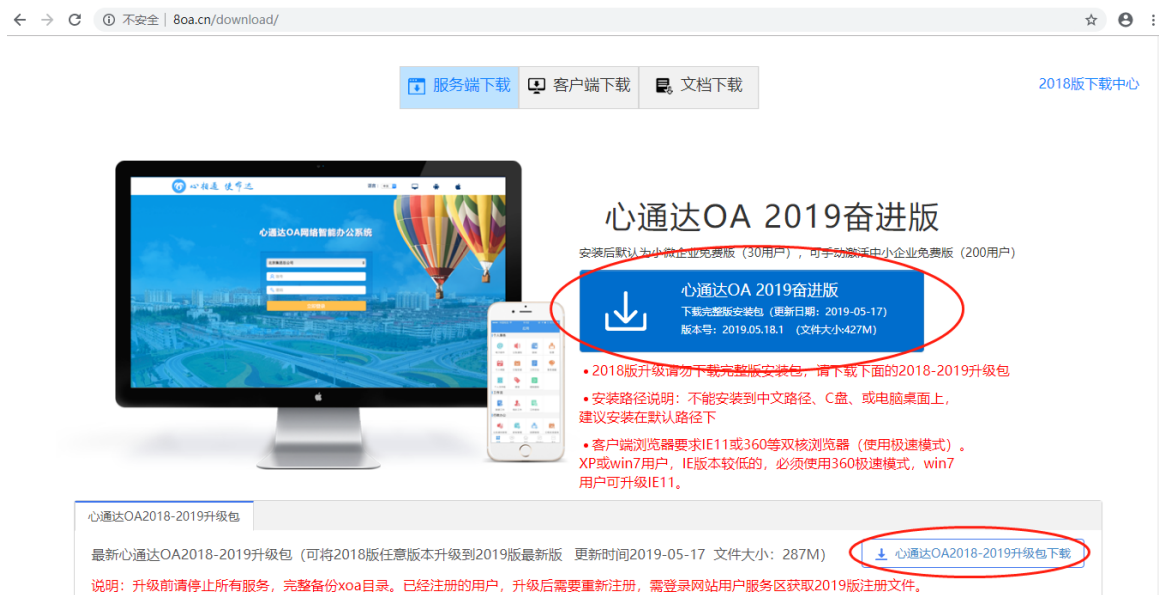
不安全 | 8oa.cn/download/

服务端下载 客户端下载 文档下载

2018版下载中心

心通达OA网络智能办公系统

心通达OA 2019奋进版

安装后默认为小微企业免费版（30用户），可手动激活中小企业免费版（200用户）

心通达OA 2019奋进版
下载完整版安装包（更新日期：2019-05-17）
版本号：2019.05.18.1 （文件大小:427M）

• 2018版升级请勿下载完整版安装包，请下载下面的2018-2019升级包

• 安装路径说明：不能安装到中文路径、C盘、或电脑桌面上，建议安装在默认路径下

• 客户端浏览器要求IE11或360等双核浏览器（使用极速模式）。XP或win7用户，IE版本较低的，必须使用360极速模式，win7用户可升级IE11。

心通达OA2018-2019升级包

最新心通达OA2018-2019升级包（可将2018版任意版本升级到2019版最新版 更新时间2019-05-17 文件大小：287M）

心通达OA2018-2019升级包下载

说明：升级前请停止所有服务，完整备份xoa目录。已经注册的用户，升级后需要重新注册，需登录网站用户服务区获取2019版注册文件。